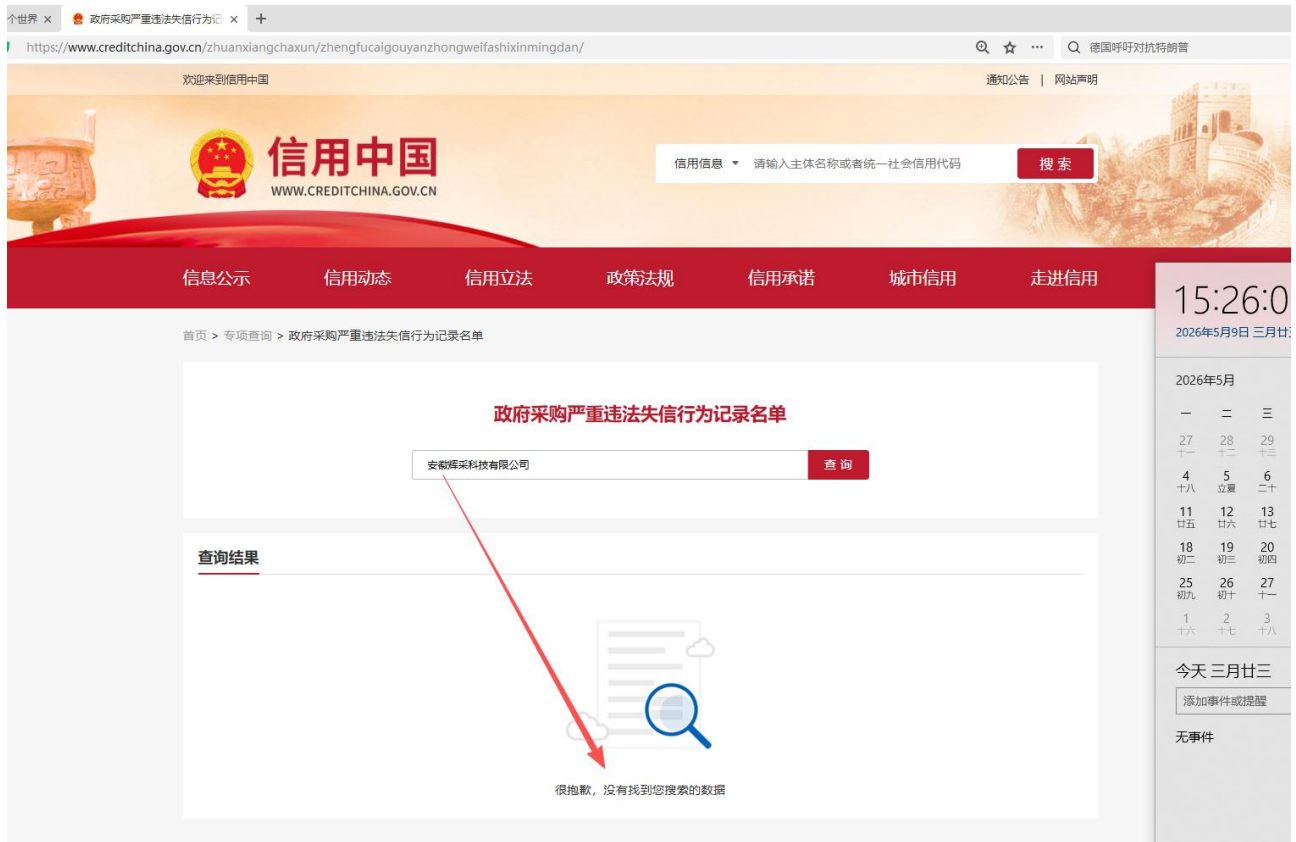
个世界 × 政府采购严重违法失信行为记 × +

https://www.creditchina.gov.cn/zhuanxiangchaxun/zhengfucaigouyanzhongweifashixinmingdan/

德国呼吁对抗特朗普

欢迎来到信用中国

通知公告 | 网站声明

信用中国
WWW.CREDITCHINA.GOV.CN

信用信息 ▾ 请输入主体名称或者统一社会信用代码 搜索

信息公示 信用动态 信用立法 政策法规 信用承诺 城市信用 走进信用

首页 > 专项查询 > 政府采购严重违法失信行为记录名单

政府采购严重违法失信行为记录名单

安徽辉采科技有限公司 查询

查询结果

很抱歉，没有找到您搜索的数据

15:26:0
2026年5月9日 三月廿

2026年5月

| 一 | 二 | 三 |
|---|---|---|
| 27 十一 | 28 十二 | 29 十三 |
| 4 十八 | 5 立夏 | 6 二十 |
| 11 廿五 | 12 廿六 | 13 廿七 |
| 18 初二 | 19 初三 | 20 初四 |
| 25 初九 | 26 初十 | 27 十一 |
| 1 十六 | 2 十七 | 3 十八 |

今天 三月廿三

添加事件或提醒

无事件